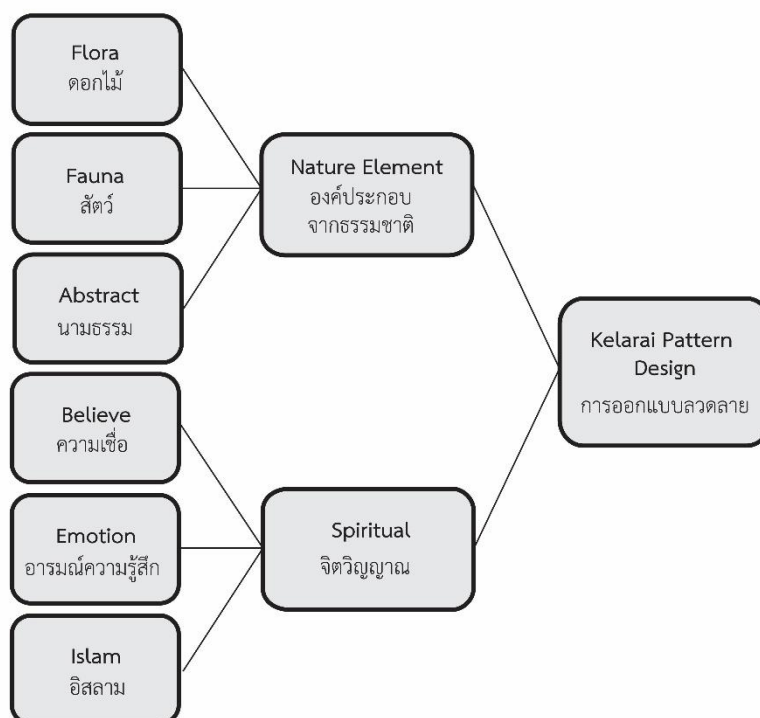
Flora
ดอกไม้

Fauna
สัตว์

Abstract
นามธรรม

Believe
ความเชื่อ

Emotion
อารมณ์ความรู้สึก

Islam
อิสลาม

Nature Element
องค์ประกอบจากธรรมชาติ

Spiritual
จิตวิญญาณ

Kelarai Pattern Design
การออกแบบลวดลาย